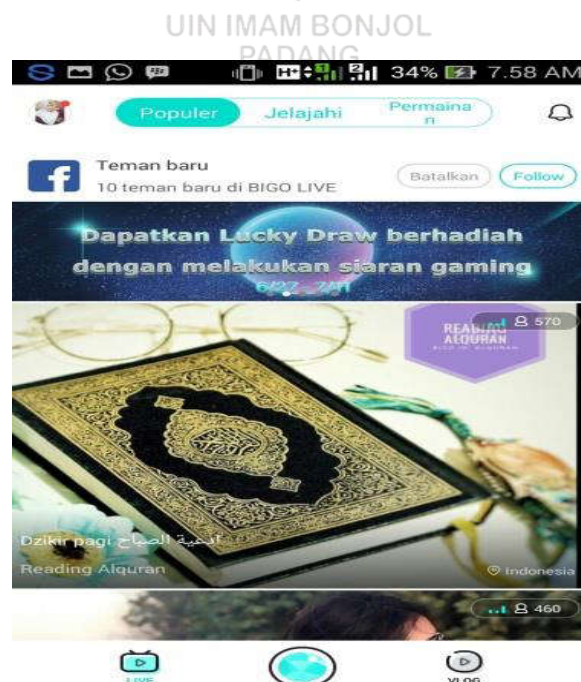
UIN IMAM BONJOL
PADANG

34% 7.58 AM

Populer Jelajahi Permainan

Teman baru
10 teman baru di BIGO LIVE
Batalkan Follow

Dapatkan Lucky Draw berhadiah dengan melakukan siaran gaming
6/27 - 7/11

570
READING ALQURAN

Dzikir pagi أدعية الصباح
Reading Alquran
Indonesia

460

LIVE
VLOG